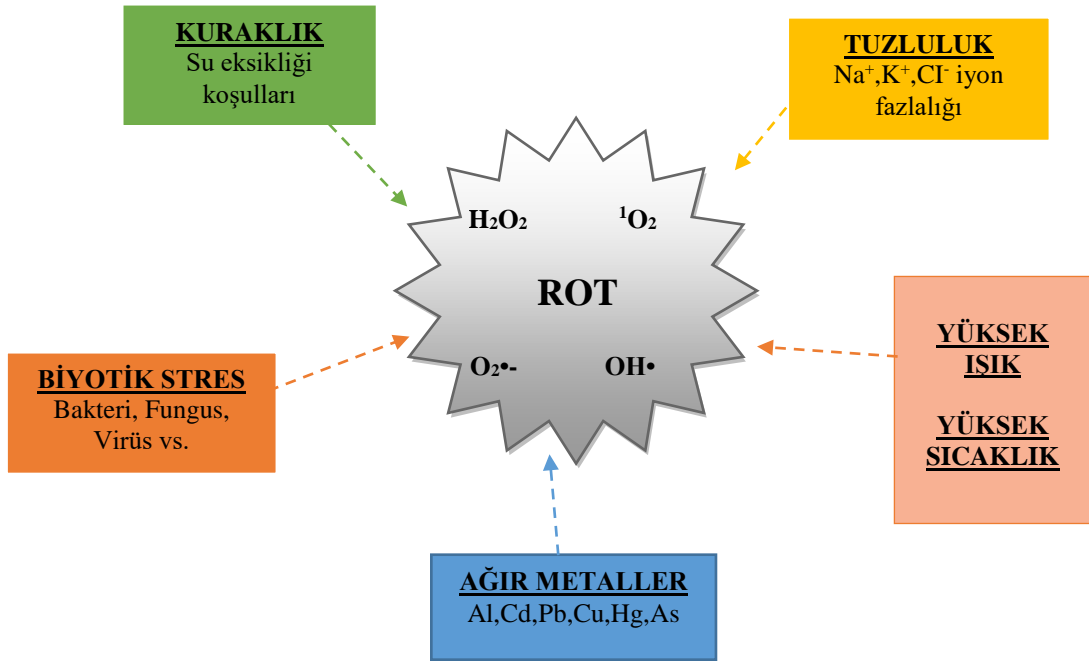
KURAKLIK
Su eksikliği koşulları

TUZLULUK
$Na^+$,$K^+$,$CI^-$ iyon fazlalığı

$H_2O_2$

$^1O_2$

ROT

$O_2$•-

OH•

BİYOTİK STRES
Bakteri, Fungus, Virüs vs.

YÜKSEK IŞIK

YÜKSEK SICAKLIK

AĞIR METALLER
Al,Cd,Pb,Cu,Hg,As